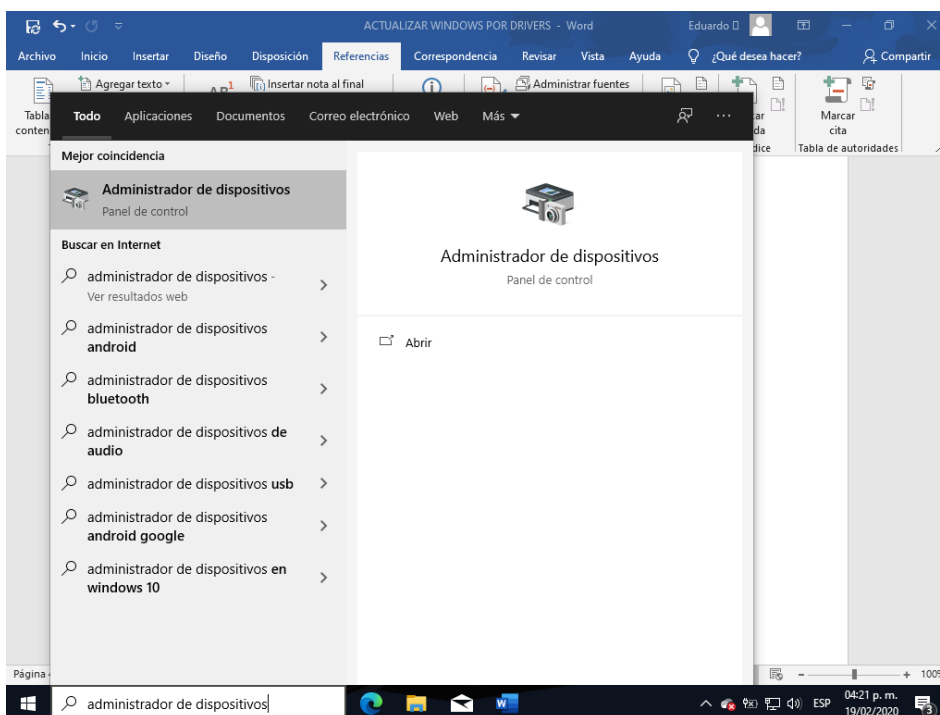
ACTUALIZAR WINDOWS POR DRIVERS - Word

Eduardo

Archivo Inicio Insertar Diseño Disposición Referencias Correspondencia Revisar Vista Ayuda ¿Qué desea hacer? Compartir

Agregar texto

Insertar nota al final

Administrar fuentes

Tabla conten

Marcar cita

Tabla de autoridades

Todo Aplicaciones Documentos Correo electrónico Web Más ▾ ···

Mejor coincidencia

Administrador de dispositivos
Panel de control

Buscar en Internet

administrador de dispositivos - Ver resultados web

administrador de dispositivos **android**

administrador de dispositivos **bluetooth**

administrador de dispositivos **de audio**

administrador de dispositivos **usb**

administrador de dispositivos **android google**

administrador de dispositivos **en windows 10**

Administrador de dispositivos
Panel de control

Abrir

Página

administrador de dispositivos

ESP 04:21 p. m. 19/02/2020

+ 100